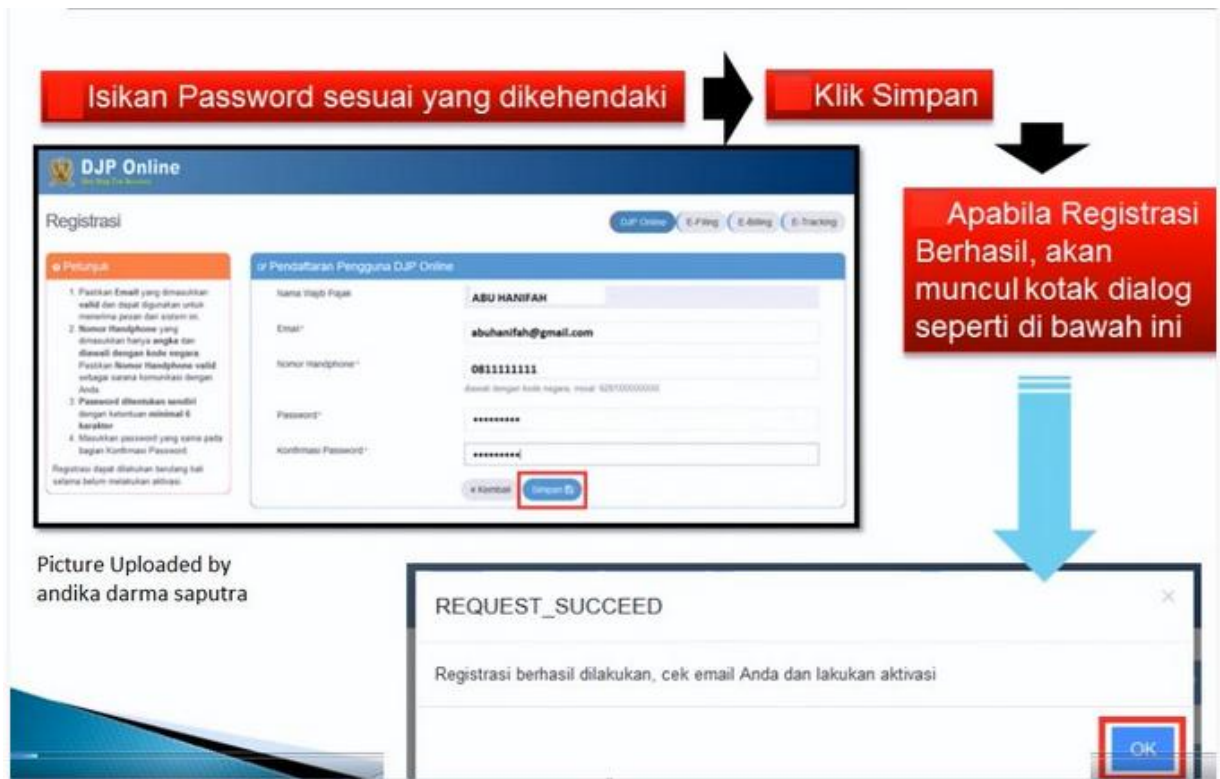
Isikan Password sesuai yang dikehendaki

Klik Simpan

Apabila Registrasi Berhasil, akan muncul kotak dialog seperti di bawah ini

DJP Online

Registrasi

DJP Online  E-Filing  E-Billing  E-Tracking

Petunjuk

1. Pastikan Email yang dimasukkan valid dan dapat digunakan untuk menerima pesan dari sistem ini.
2. Nomor Handphone yang dimasukkan hanya angka dan diawali dengan kode negara. Pastikan Nomor Handphone valid sebagai sarana komunikasi dengan Anda.
3. Password ditentukan sendiri dengan ketentuan minimal 6 karakter
4. Masukkan password yang sama pada bagian Konfirmasi Password.

Registrasi dapat dilakukan berulang kali selama belum melakukan aktivasi.

Pendaftaran Pengguna DJP Online

Nama Wajib Pajak: ABU HANIFAH

Email*: abuhanifah@gmail.com

Nomor Handphone*: 0811111111

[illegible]

Password*: **********

Konfirmasi Password*: **********

« Kembali  Simpan

Picture Uploaded by andika darma saputra

REQUEST_SUCCEED

×

Registrasi berhasil dilakukan, cek email Anda dan lakukan aktivasi

OK